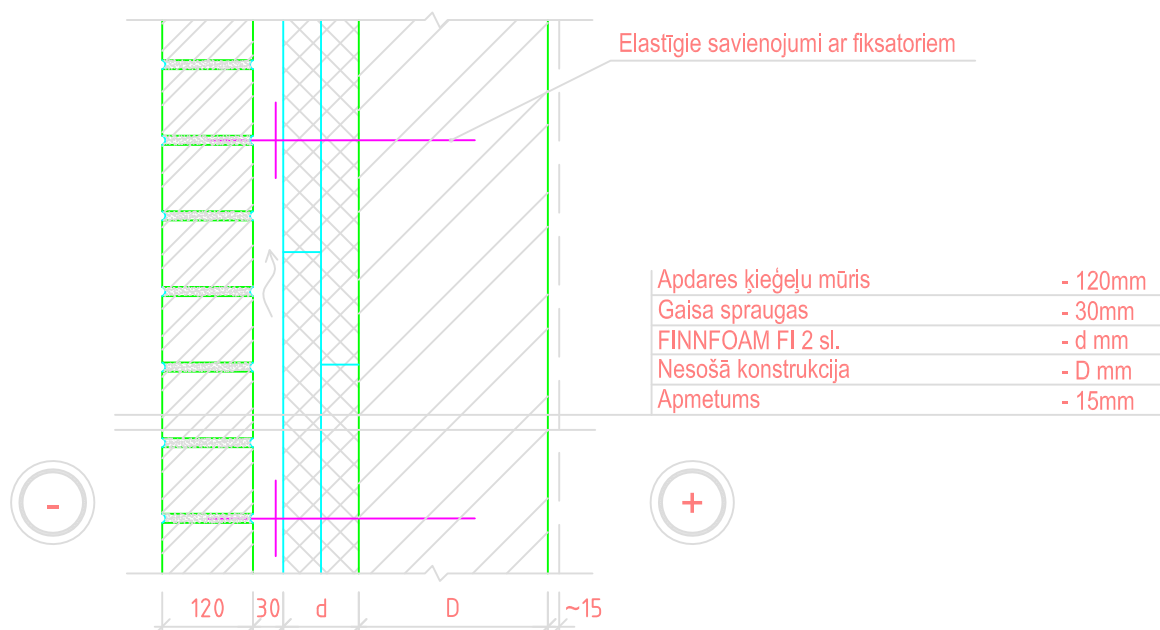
Elastīgie savienojumi ar fiksatoriem

| Apdares ķieģeļu mūris | - 120mm |
|---|---|
| Gaisa spraugas | - 30mm |
| FINNFOAM FI 2 sl. | - d mm |
| Nesošā konstrukcija | - D mm |
| Apmetums | - 15mm |

-

+

120 30 d D ~15